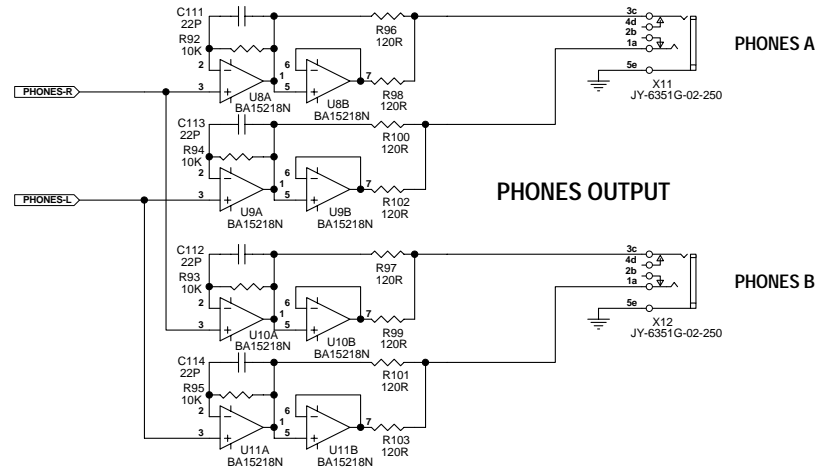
C111
22P
R92
10K
R96
120R
3c
4d
2b
1a
5e
PHONES A
PHONES-R
2
3
U8A
BA15218N
6
1
5
U8B
BA15218N
7
R98
120R
X11
JY-6351G-02-250
C113
22P
R94
10K
R100
120R
PHONES-L
2
3
U9A
BA15218N
6
1
5
U9B
BA15218N
7
R102
120R
PHONES OUTPUT
C112
22P
R93
10K
R97
120R
3c
4d
2b
1a
5e
PHONES B
2
3
U10A
BA15218N
6
1
5
U10B
BA15218N
7
R99
120R
X12
JY-6351G-02-250
C114
22P
R95
10K
R101
120R
2
3
U11A
BA15218N
6
1
5
U11B
BA15218N
7
R103
120R